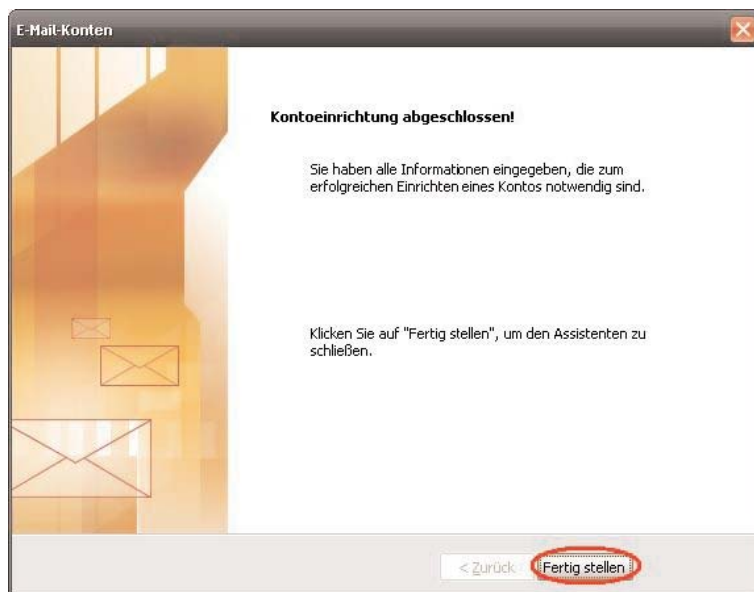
E-Mail-Konten

Kontoeinrichtung abgeschlossen!

Sie haben alle Informationen eingegeben, die zum erfolgreichen Einrichten eines Kontos notwendig sind.

Klicken Sie auf "Fertig stellen", um den Assistenten zu schließen.

< Zurück

Fertig stellen